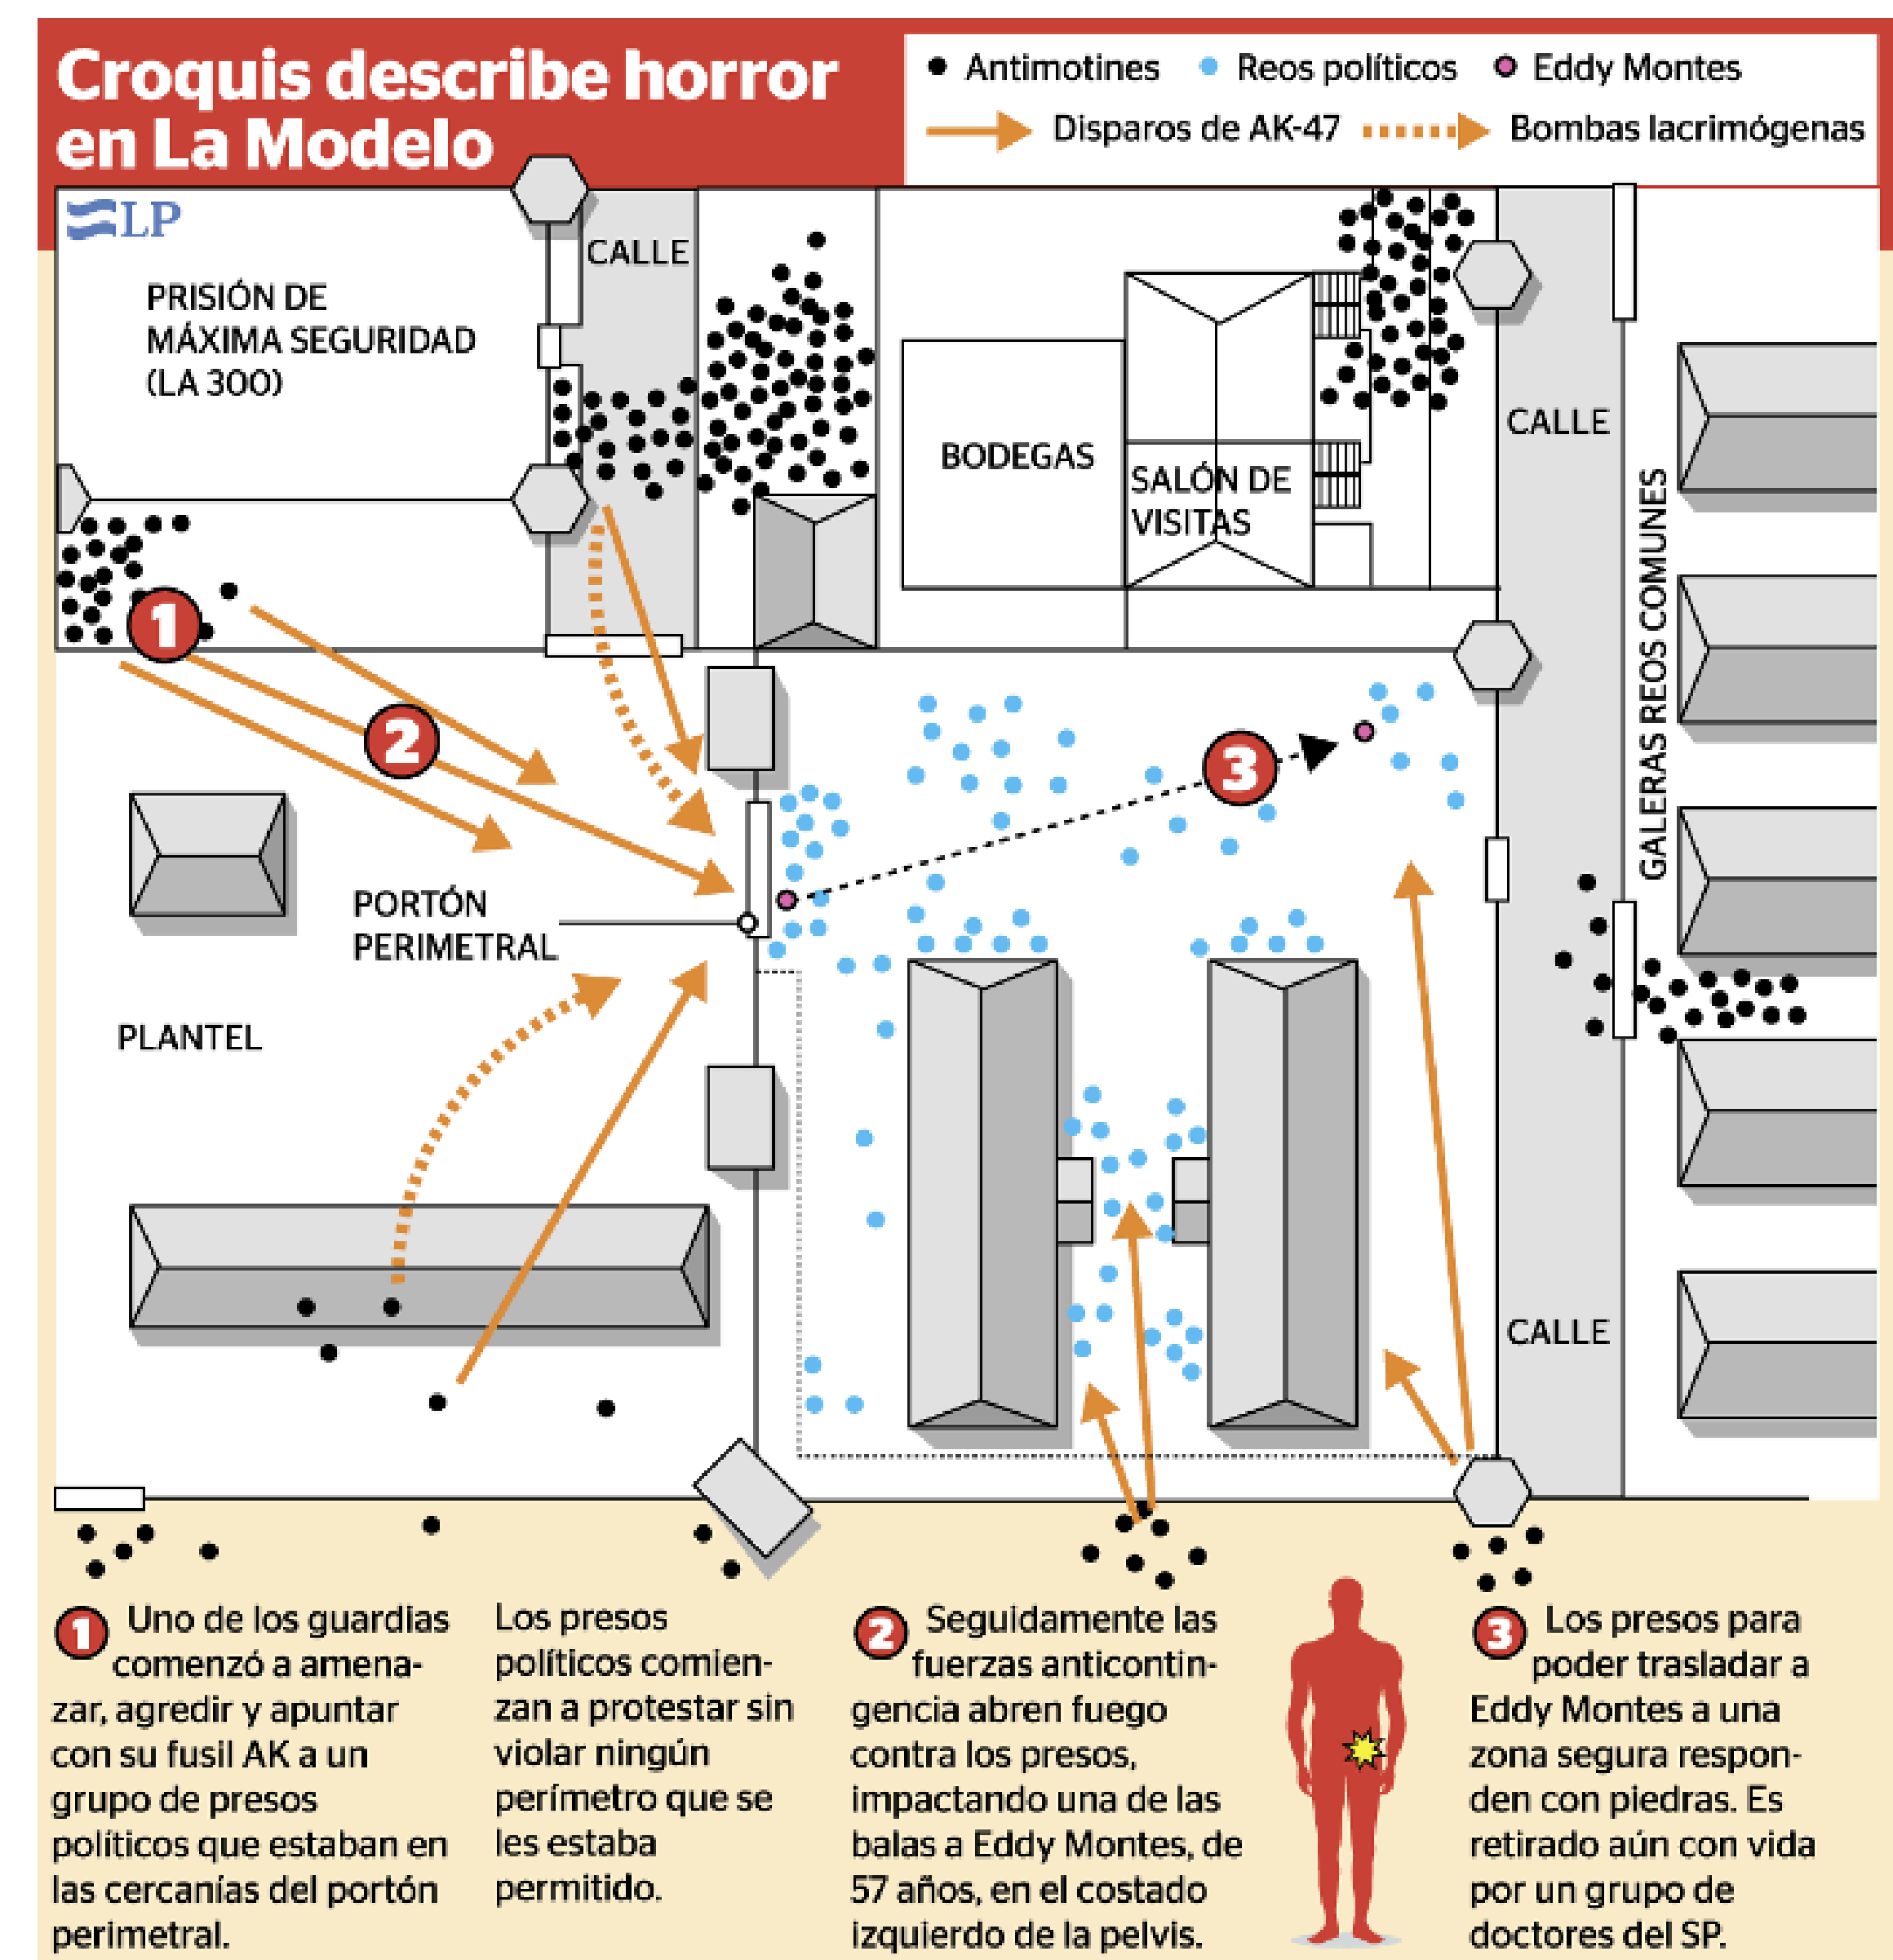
Croquis describe horror en La Modelo

Antimotines
Reos políticos
Eddy Montes
Disparos de AK-47
Bombas lacrimógenas

LP

PRISIÓN DE MÁXIMA SEGURIDAD (LA 300)

CALLE

BODEGAS

SALÓN DE VISITAS

CALLE

GALERAS REOS COMUNES

1

2

3

PORTÓN PERIMETRAL

PLANTEL

CALLE

1 Uno de los guardias comenzó a amenazar, agredir y apuntar con su fusil AK a un grupo de presos políticos que estaban en las cercanías del portón perimetral.

Los presos políticos comienzan a protestar sin violar ningún perímetro que se les estaba permitido.

2 Seguidamente las fuerzas anticontingencia abren fuego contra los presos, impactando una de las balas a Eddy Montes, de 57 años, en el costado izquierdo de la pelvis.

3 Los presos para poder trasladar a Eddy Montes a una zona segura responden con piedras. Es retirado aún con vida por un grupo de doctores del SP.